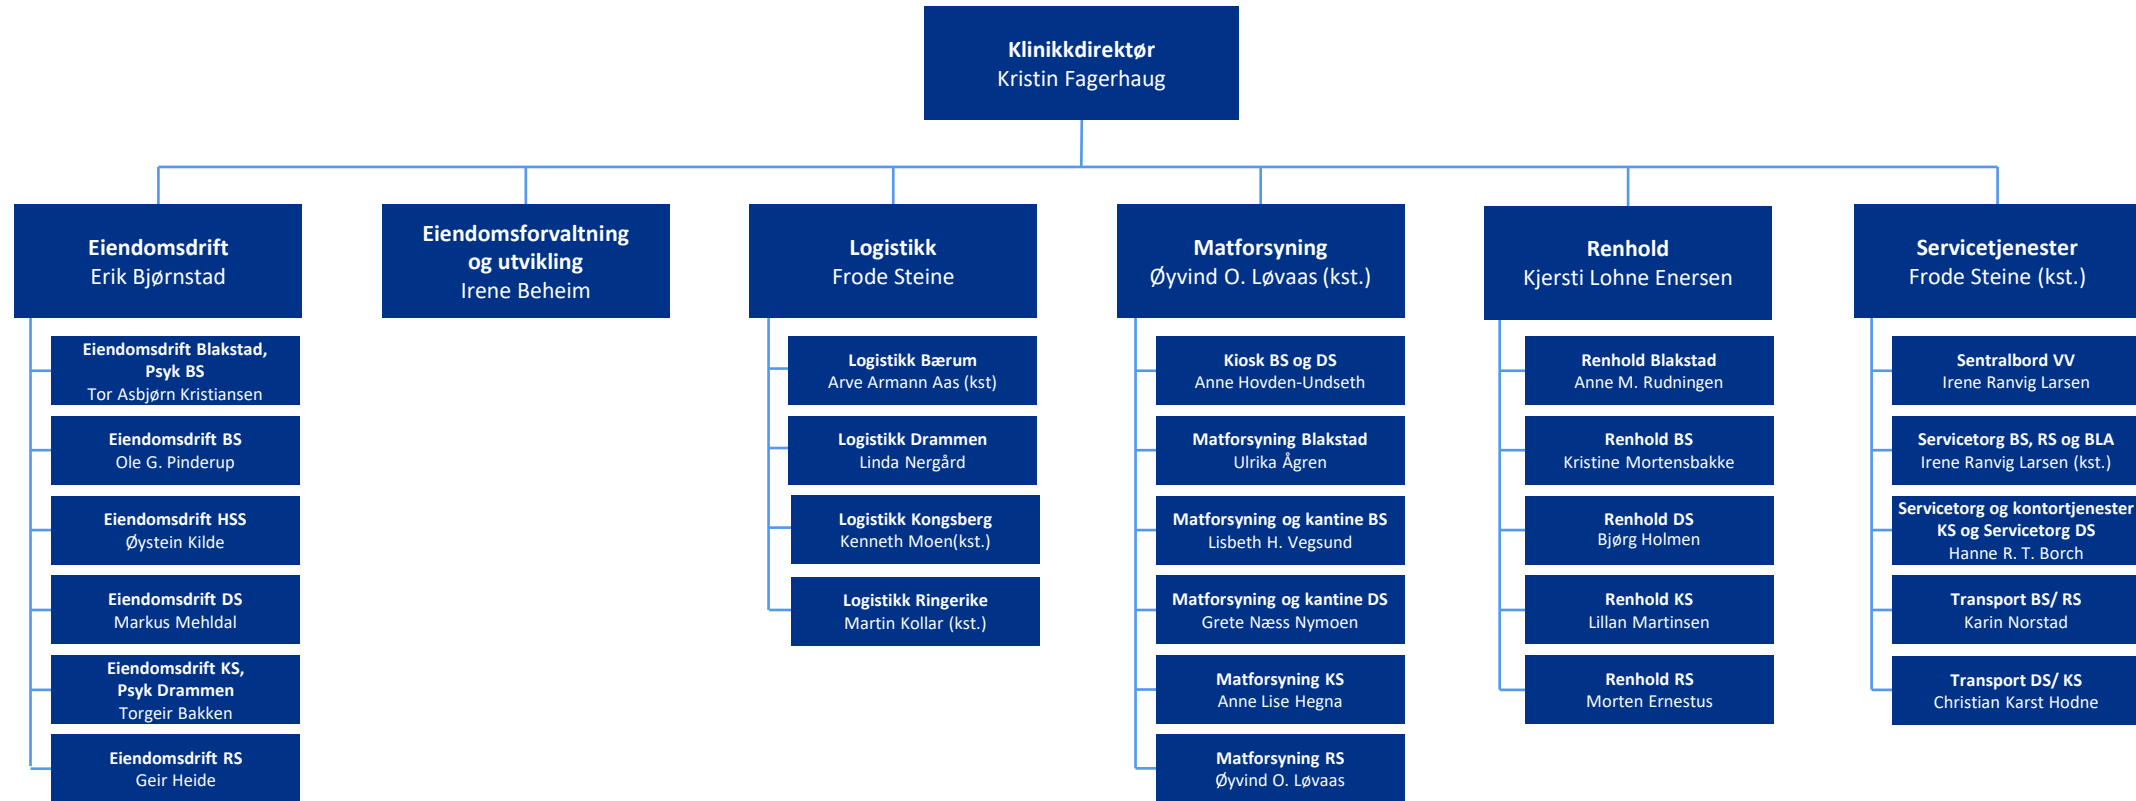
Klinikkdirektør
Kristin Fagerhaug

Eiendomsdrift
Erik Bjørnstad

Eiendomsdrift Blakstad, Psyk BS
Tor Asbjørn Kristiansen

Eiendomsdrift BS
Ole G. Pinderup

Eiendomsdrift HSS
Øystein Kilde

Eiendomsdrift DS
Markus Mehldal

Eiendomsdrift KS, Psyk Drammen
Torgeir Bakken

Eiendomsdrift RS
Geir Heide

Eiendomsforvaltning og utvikling
Irene Beheim

Logistikk
Frode Steine

Logistikk Bærum
Arve Armann Aas (kst)

Logistikk Drammen
Linda Nergård

Logistikk Kongsberg
Kenneth Moen(kst.)

Logistikk Ringerike
Martin Kollar (kst.)

Matforsyning
Øyvind O. Løvaas (kst.)

Kiosk BS og DS
Anne Hovden-Undseth

Matforsyning Blakstad
Ulrika Ågren

Matforsyning og kantine BS
Lisbeth H. Vegsund

Matforsyning og kantine DS
Grete Næss Nymoen

Matforsyning KS
Anne Lise Hegna

Matforsyning RS
Øyvind O. Løvaas

Renhold
Kjersti Lohne Enersen

Renhold Blakstad
Anne M. Rudningen

Renhold BS
Kristine Mortensbakke

Renhold DS
Bjørg Holmen

Renhold KS
Lillan Martinsen

Renhold RS
Morten Ernestus

Servicetjenester
Frode Steine (kst.)

Sentralbord VV
Irene Ranvig Larsen

Servicetorg BS, RS og BLA
Irene Ranvig Larsen (kst.)

Servicetorg og kontortjenester KS og Servicetorg DS
Hanne R. T. Borch

Transport BS/ RS
Karin Norstad

Transport DS/ KS
Christian Karst Hodne